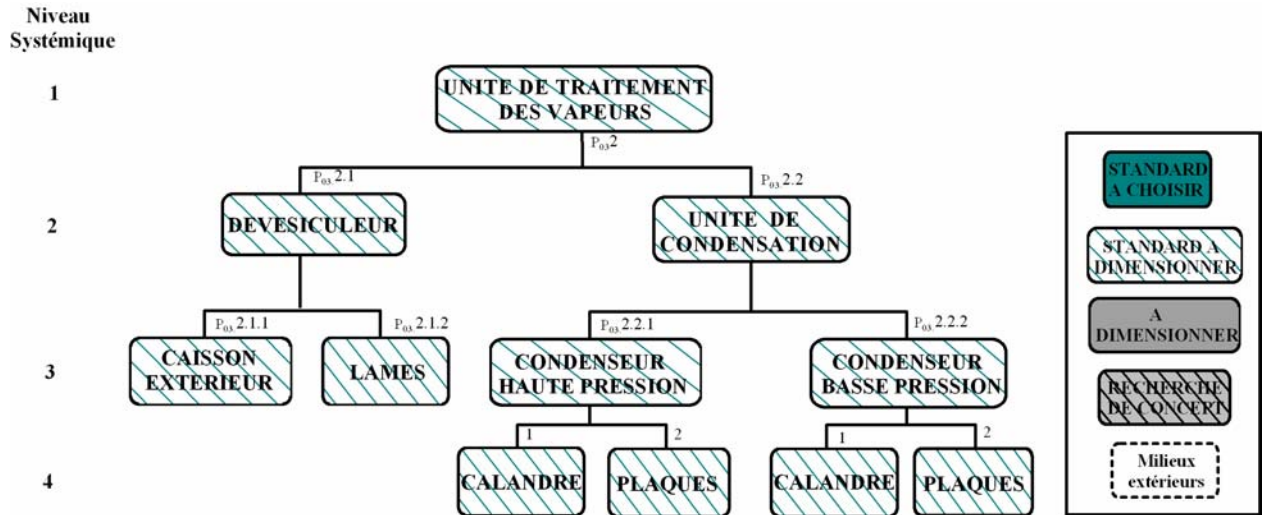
Niveau Systémique

1

UNITE DE TRAITEMENT DES VAPEURS

$P_{03}2$

$P_{03}2.1$

$P_{03}2.2$

2

DEVESICULEUR

UNITE DE CONDENSATION

$P_{03}2.1.1$

$P_{03}2.1.2$

$P_{03}2.2.1$

$P_{03}2.2.2$

3

CAISSON EXTERIEUR

LAMES

CONDENSEUR HAUTE PRESSION

CONDENSEUR BASSE PRESSION

1

2

1

2

4

CALANDRE

PLAQUES

CALANDRE

PLAQUES

STANDARD A CHOISIR

STANDARD A DIMENSIONNER

A DIMENSIONNER

RECHERCHE DE CONCEPT

Milieux extérieurs